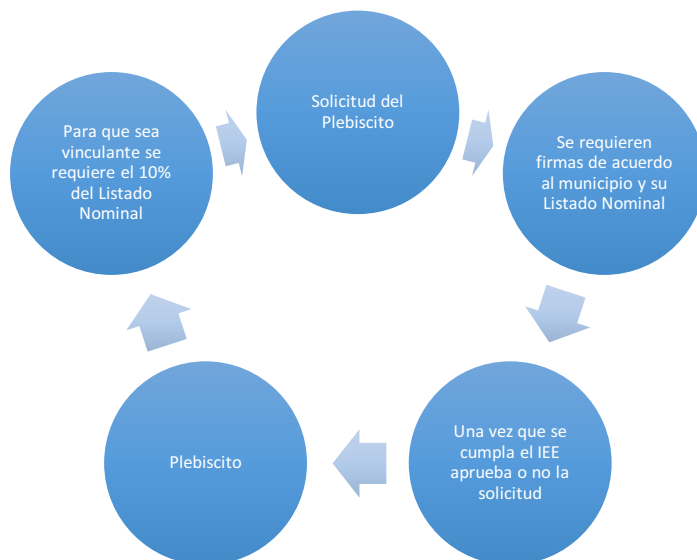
Solicitud del Plebiscito

Se requieren firmas de acuerdo al municipio y su Listado Nominal

Una vez que se cumpla el IEE aprueba o no la solicitud

Plebiscito

Para que sea vinculante se requiere el 10% del Listado Nominal